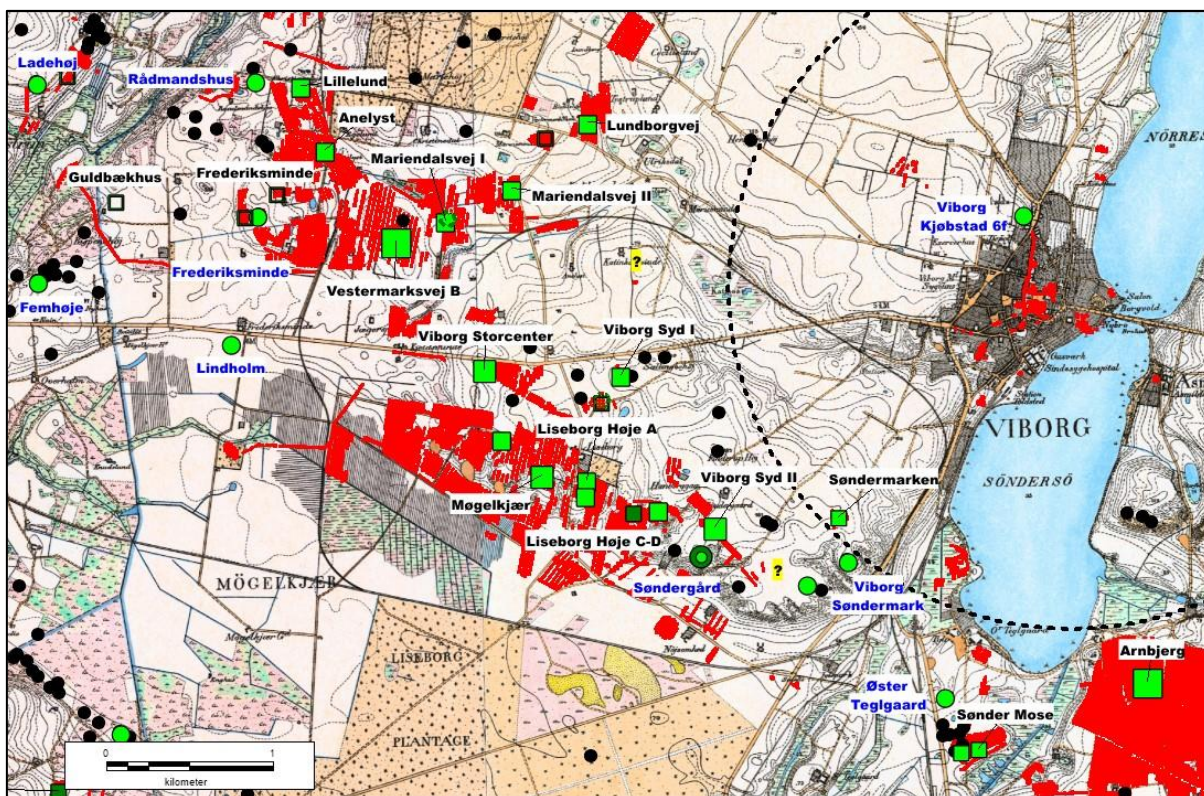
Ladehøj
Rådmandshus
Lillelund
Anelyst
Lundborgvej
NØRRES
Guldbækhus
Frederiksminde
Mariendalsvej I
Mariendalsvej II
Viborg Kjøbstad 6f
Frederiksminde
?
Femhøje
Vestermarksvej B
Viborg Storcenter
Viborg Syd I
Lindholm
VIBORG
Liseborg Høje A
SÖNDERSÖ
Viborg Syd II
Søndermarken
Møgelkjær
Liseborg Høje C-D
Søndergård
?
Viborg Søndermark
MÖGELKJÆR
LISEBORG
Arnbjerg
Øster Teglgaard
Sønder Mose
PLANTAGE
0
1
kilometer